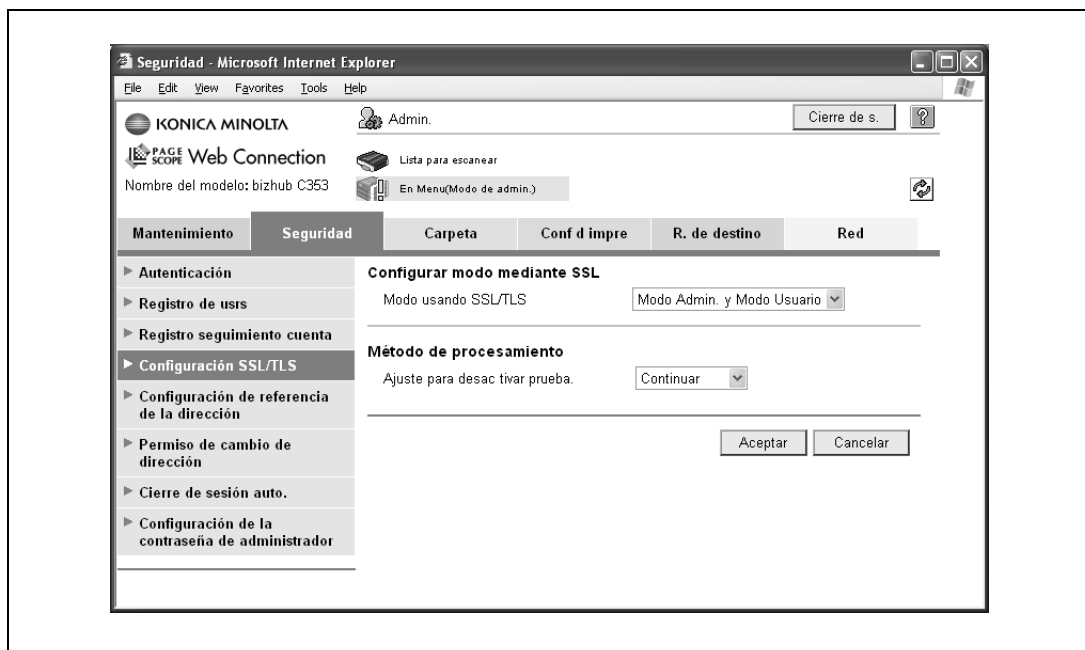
Seguridad - Microsoft Internet Explorer
File Edit View Favorites Tools Help

KONICA MINOLTA
PAGE SCOPE Web Connection
Nombre del modelo: bizhub C353

Admin.
Cierre de s.
?
Lista para escanear
En Menu(Modo de admin.)

| Mantenimiento | Seguridad | Carpeta | Conf d impre | R. de destino | Red |
|---|---|---|---|---|---|

Autenticación
Registro de usrs
Registro seguimiento cuenta
Configuración SSL/TLS
Configuración de referencia de la dirección
Permiso de cambio de dirección
Cierre de sesión auto.
Configuración de la contraseña de administrador

Configurar modo mediante SSL
Modo usando SSL/TLS
Modo Admin. y Modo Usuario

Método de procesamiento
Ajuste para desac tivar prueba.
Continuar

Aceptar
Cancelar